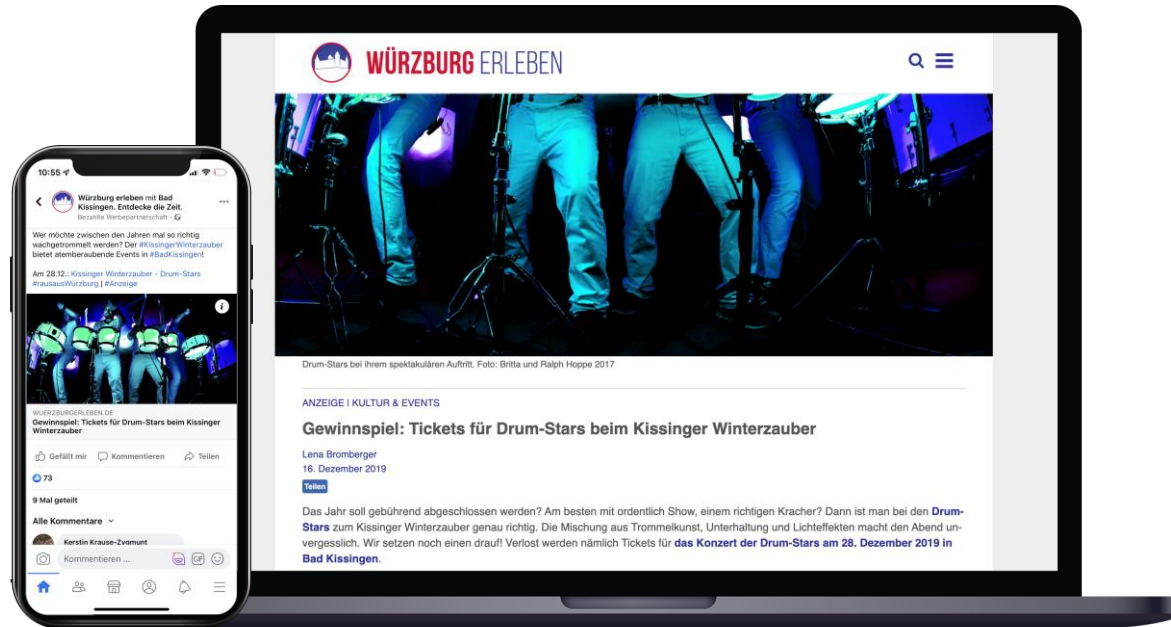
10:55

Würzburg erleben mit Bad Kissingen. Entdecke die Zeit.
Bezahlte Werbepartnerschaft ·

Wer möchte zwischen den Jahren mal so richtig wachgetrommelt werden? Der #KissingerWinterzauber bietet atemberaubende Events in #BadKissingen!

Am 28.12.: Kissinger Winterzauber - Drum-Stars #rausausWürzburg | #Anzeige

WUERZBURGERLEBEN.DE
Gewinnspiel: Tickets für Drum-Stars beim Kissinger Winterzauber

Gefällt mir Kommentieren Teilen

73

9 Mal geteilt

Alle Kommentare

Kerstin Krause-Zygmunt

Kommentieren ...

WÜRZBURG ERLEBEN

Drum-Stars bei ihrem spektakulären Auftritt. Foto: Britta und Ralph Hoppe 2017

ANZEIGE | KULTUR & EVENTS

Gewinnspiel: Tickets für Drum-Stars beim Kissinger Winterzauber

Lena Bromberger
16. Dezember 2019

Teilen

Das Jahr soll gebührend abgeschlossen werden? Am besten mit ordentlich Show, einem richtigen Kracher? Dann ist man bei den Drum-Stars zum Kissinger Winterzauber genau richtig. Die Mischung aus Trommelkunst, Unterhaltung und Lichteffekten macht den Abend unvergesslich. Wir setzen noch einen drauf! Verlost werden nämlich Tickets für das Konzert der Drum-Stars am 28. Dezember 2019 in Bad Kissingen.